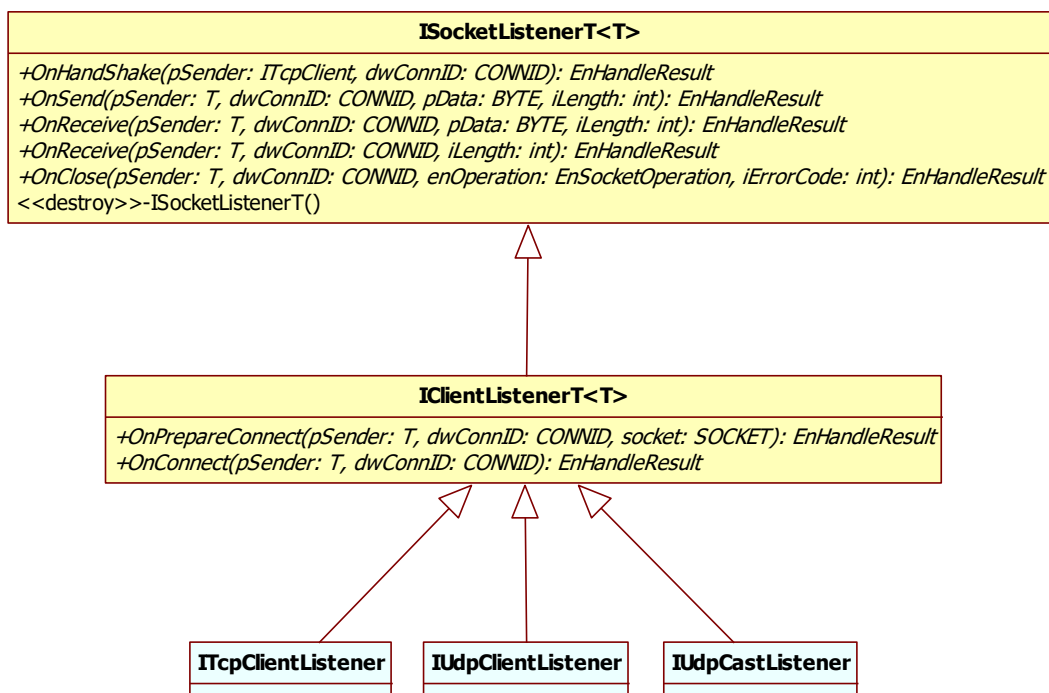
ISocketListenerT<T>

+OnHandShake(pSender: ITcpClient, dwConnID: CONNID): EnHandleResult
+OnSend(pSender: T, dwConnID: CONNID, pData: BYTE, iLength: int): EnHandleResult
+OnReceive(pSender: T, dwConnID: CONNID, pData: BYTE, iLength: int): EnHandleResult
+OnReceive(pSender: T, dwConnID: CONNID, iLength: int): EnHandleResult
+OnClose(pSender: T, dwConnID: CONNID, enOperation: EnSocketOperation, iErrorCode: int): EnHandleResult
<<destroy>>-ISocketListenerT()

IClientListenerT<T>

+OnPrepareConnect(pSender: T, dwConnID: CONNID, socket: SOCKET): EnHandleResult
+OnConnect(pSender: T, dwConnID: CONNID): EnHandleResult

ITcpClientListener

IUdpClientListener

IUdpCastListener